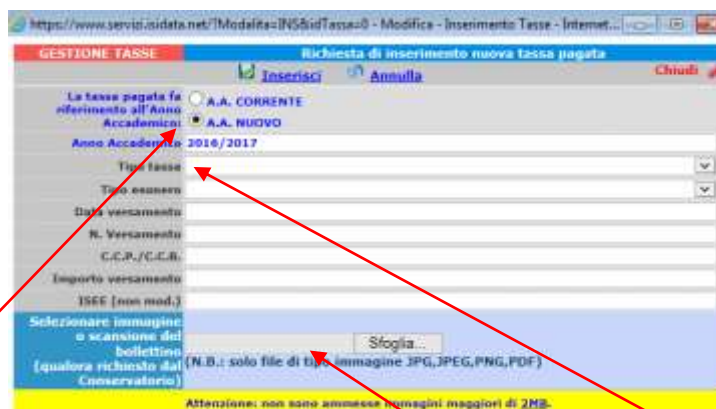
https://www.servizi.isidata.net/?Modalita=INS&idTassa=0 - Modifica - Inserimento Tasse - Internet...

GESTIONE TASSE

Richiesta di inserimento nuova tassa pagata

Inserisci Annulla

Chiudi

La tassa pagata fa riferimento all'Anno Accademico:

A.A. CORRENTE

A.A. NUOVO

Anno Accademico 2016/2017

Tipo tassa

Tipo esonero

Data versamento

N. Versamento

C.C.P./C.C.B.

Importo versamento

ISEE (non mod.)

Selezionare immagine o scansione del bollettino (qualora richiesto dal Conservatorio)

Sfoglia...

(N.B.: solo file di tipo immagine JPG,JPEG,PNG,PDF)

Attenzione: non sono ammesse immagini maggiori di 2MB.